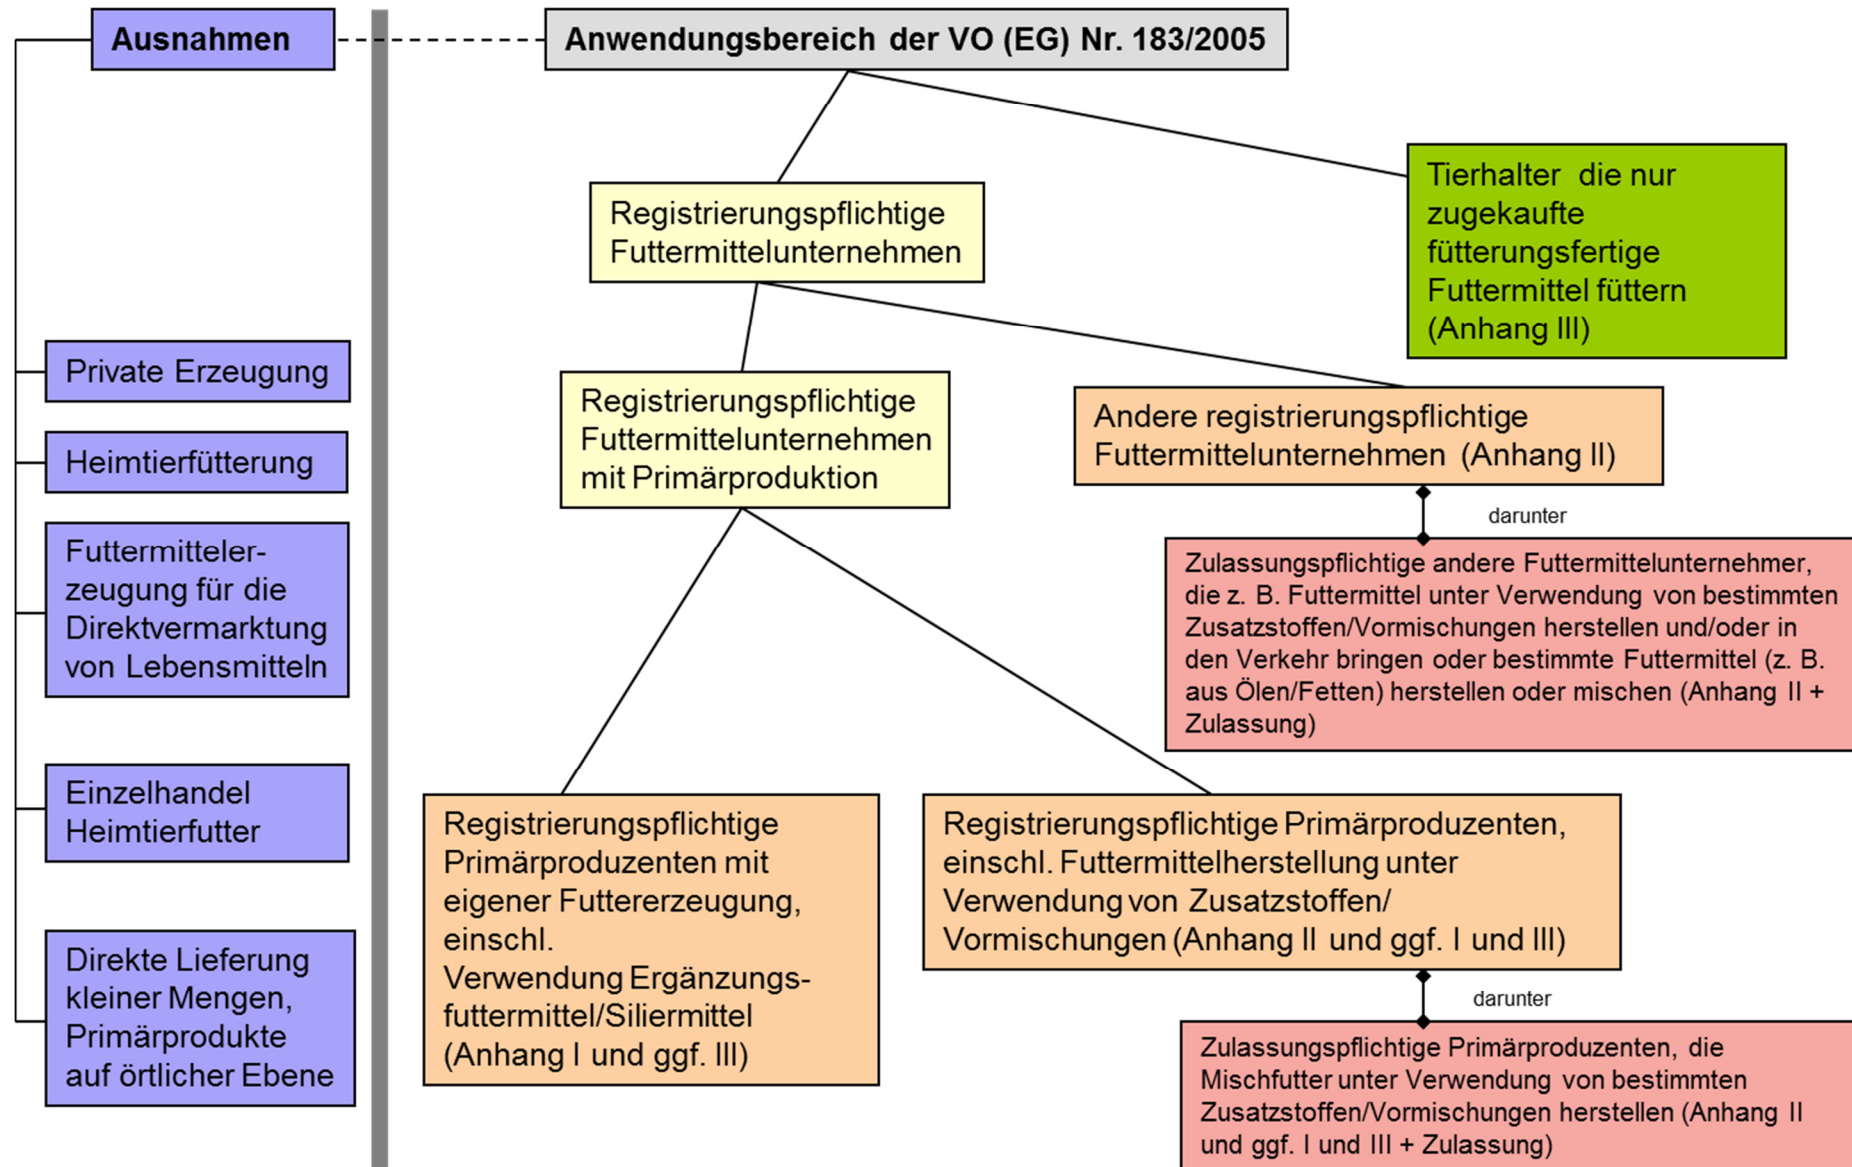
Ausnahmen

Private Erzeugung

Heimtierfütterung

Futtermittelerzeugung für die Direktvermarktung von Lebensmitteln

Einzelhandel Heimtierfutter

Direkte Lieferung kleiner Mengen, Primärprodukte auf örtlicher Ebene

Anwendungsbereich der VO (EG) Nr. 183/2005

Registrierungspflichtige Futtermittelunternehmen

Tierhalter die nur zugekaufte fütterungsfertige Futtermittel füttern (Anhang III)

Registrierungspflichtige Futtermittelunternehmen mit Primärproduktion

Andere registrierungspflichtige Futtermittelunternehmen (Anhang II)

darunter

Zulassungspflichtige andere Futtermittelunternehmer, die z. B. Futtermittel unter Verwendung von bestimmten Zusatzstoffen/Vormischungen herstellen und/oder in den Verkehr bringen oder bestimmte Futtermittel (z. B. aus Ölen/Fetten) herstellen oder mischen (Anhang II + Zulassung)

Registrierungspflichtige Primärproduzenten mit eigener Futtererzeugung, einschl. Verwendung Ergänzungsfuttermittel/Siliermittel (Anhang I und ggf. III)

Registrierungspflichtige Primärproduzenten, einschl. Futtermittelherstellung unter Verwendung von Zusatzstoffen/ Vormischungen (Anhang II und ggf. I und III)

darunter

Zulassungspflichtige Primärproduzenten, die Mischfutter unter Verwendung von bestimmten Zusatzstoffen/Vormischungen herstellen (Anhang II und ggf. I und III + Zulassung)